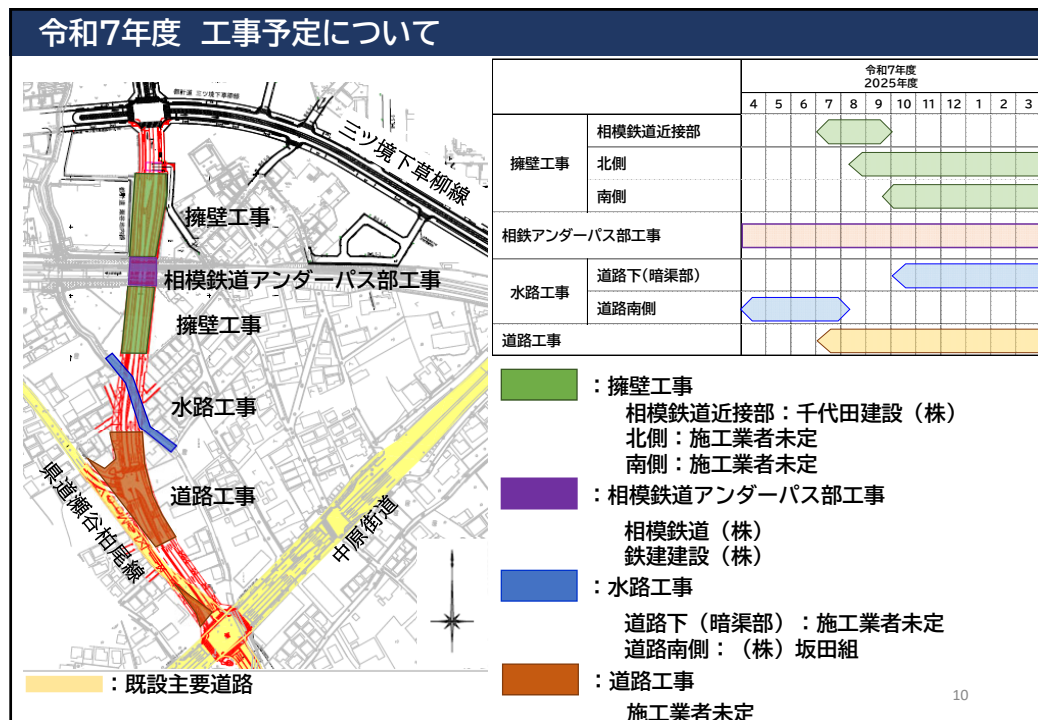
令和7年度　工事予定について

三ツ境下草柳線

擁壁工事

相模鉄道アンダーパス部工事

擁壁工事

水路工事

道路工事

県道瀬谷柏尾線

中原街道

：既設主要道路

| | | 4 | 5 | 6 | 7 | 8 | 9 | 10 | 11 | 12 | 1 | 2 | 3 |
|---|---|---|---|---|---|---|---|---|---|---|---|---|---|
| 擁壁工事 | 相模鉄道近接部 | | | | | | | | | | | | |
| | 北側 | | | | | | | | | | | | |
| | 南側 | | | | | | | | | | | | |
| 相鉄アンダーパス部工事 | | | | | | | | | | | | | |
| 水路工事 | 道路下（暗渠部） | | | | | | | | | | | | |
| | 道路南側 | | | | | | | | | | | | |
| 道路工事 | | | | | | | | | | | | | |

令和7年度
2025年度

：擁壁工事
相模鉄道近接部：千代田建設（株）
北側：施工業者未定
南側：施工業者未定

：相模鉄道アンダーパス部工事
相模鉄道（株）
鉄建建設（株）

：水路工事
道路下（暗渠部）：施工業者未定
道路南側：（株）坂田組

：道路工事
施工業者未定

10